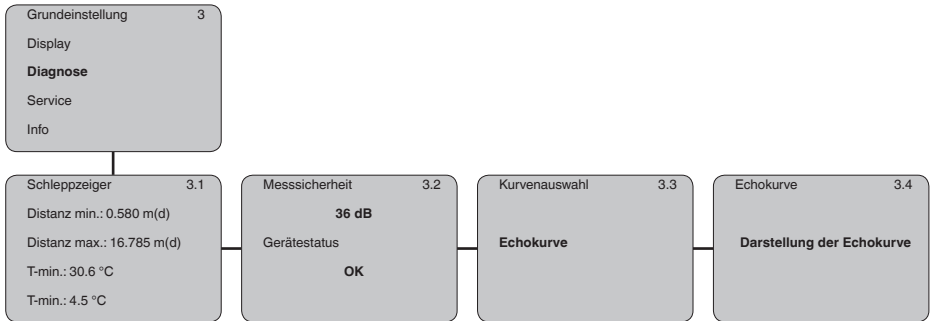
Grundeinstellung 3
Display
Diagnose
Service
Info

Schleppzeiger 3.1
Distanz min.: 0.580 m(d)
Distanz max.: 16.785 m(d)
T-min.: 30.6 °C
T-min.: 4.5 °C

Messsicherheit 3.2
36 dB
Gerätestatus
OK

Kurvenauswahl 3.3
Echokurve

Echokurve 3.4
Darstellung der Echokurve